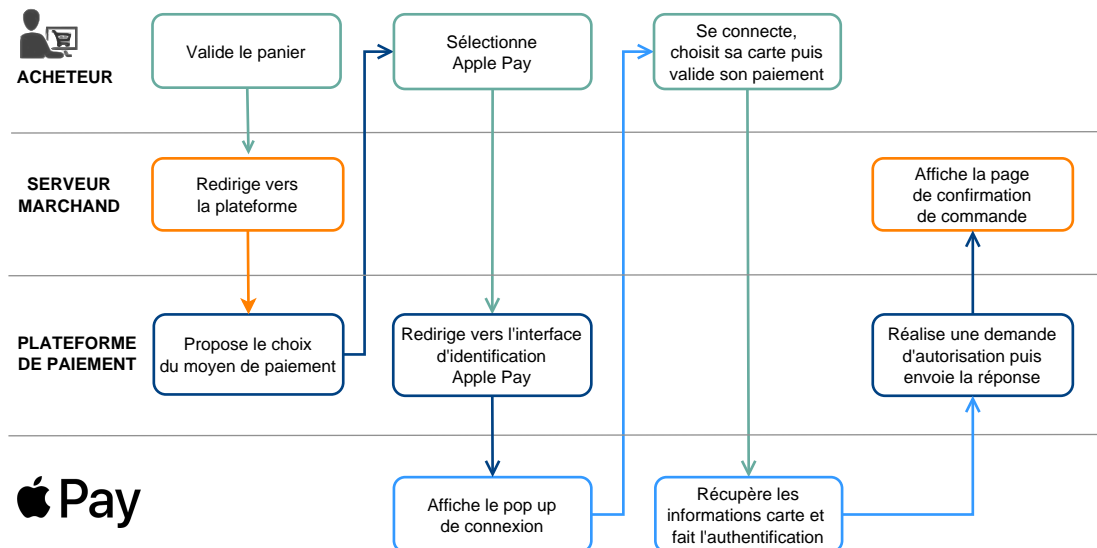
ACHETEUR

Valide le panier

Sélectionne Apple Pay

Se connecte, choisit sa carte puis valide son paiement

SERVEUR MARCHAND

Redirige vers la plateforme

Affiche la page de confirmation de commande

PLATEFORME DE PAIEMENT

Propose le choix du moyen de paiement

Redirige vers l'interface d'identification Apple Pay

Réalise une demande d'autorisation puis envoie la réponse

Pay

Affiche le pop up de connexion

Récupère les informations carte et fait l'authentification